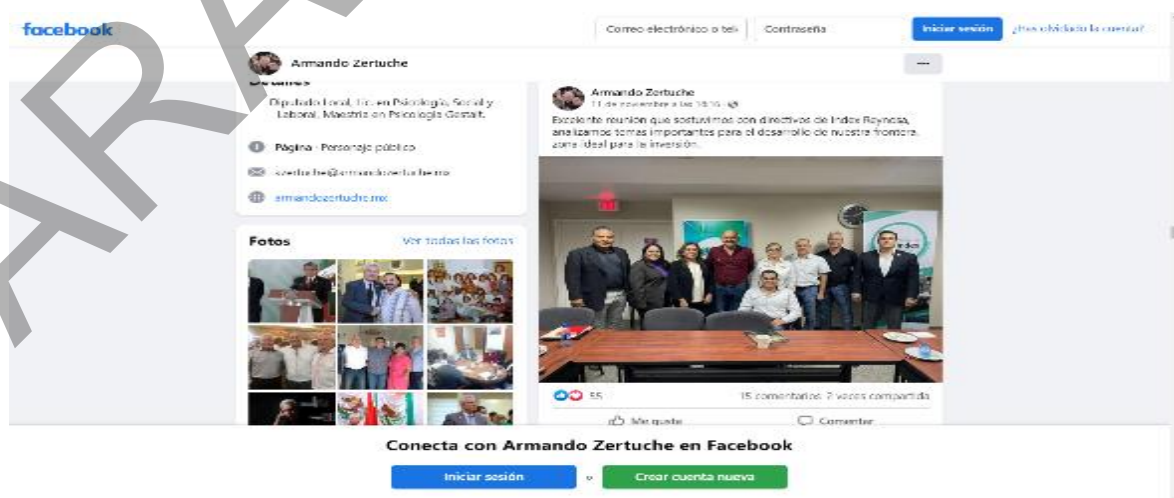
facebook

Correo electrónico o telé

Contraseña

Iniciar sesión

¿Has olvidado la cuenta?

Armando Zertuche

Detalles

Diputado Local, Lic. en Psicología Social y Laboral, Maestro en Psicología Gestalt.

Página · Personaje público

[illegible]@armandozertuche.mx

armandozertuche.mx

Fotos

Ver todas las fotos

Armando Zertuche

11 de noviembre a las 10:10 ·

Excelente reunión que sostuvimos con directivos de Index Reynosa, analizamos temas importantes para el desarrollo de nuestra frontera, zona ideal para la inversión.

55

15 comentarios 2 veces compartido

Me gusta

Comentar

Conecta con Armando Zertuche en Facebook

Iniciar sesión

o

Crear cuenta nueva